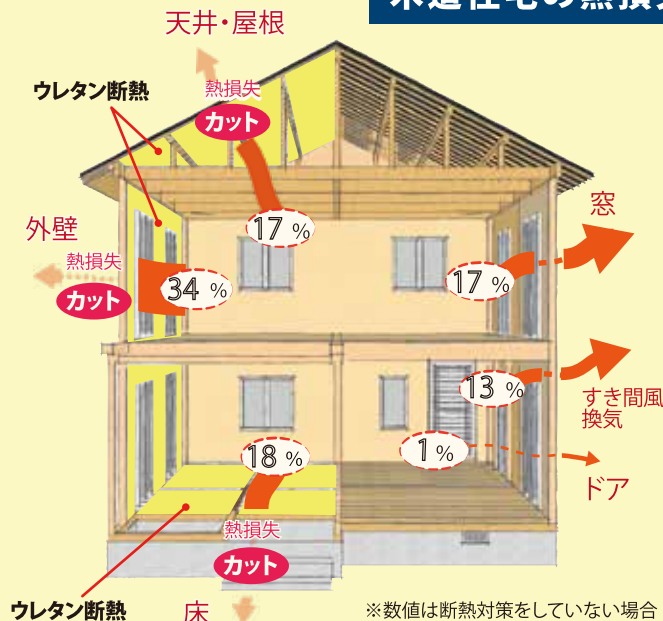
木造住宅の熱損失

天井・屋根

ウレタン断熱

熱損失
カット

17 %

外壁

熱損失
カット

34 %

窓

17 %

13 %

すき間風
換気

1 %

ドア

18 %

熱損失
カット

ウレタン断熱

床

※数値は断熱対策をしていない場合